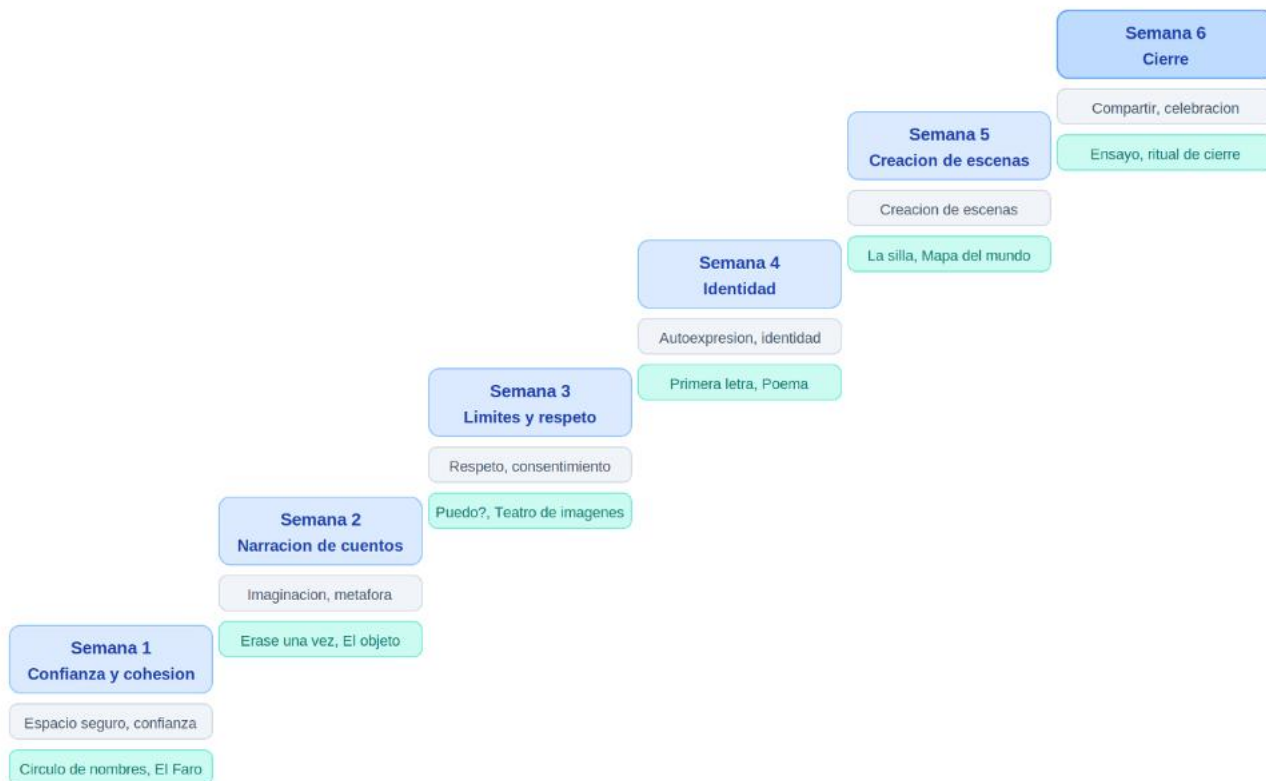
Semana 6
Cierre

Compartir, celebracion

Ensayo, ritual de cierre

Semana 5
Creacion de escenas

Creacion de escenas

La silla, Mapa del mundo

Semana 4
Identidad

Autoexpresion, identidad

Primera letra, Poema

Semana 3
Limites y respeto

Respeto, consentimiento

Puedo?, Teatro de imagenes

Semana 2
Narracion de cuentos

Imaginacion, metafora

Erase una vez, El objeto

Semana 1
Confianza y cohesion

Espacio seguro, confianza

Circulo de nombres, El Faro